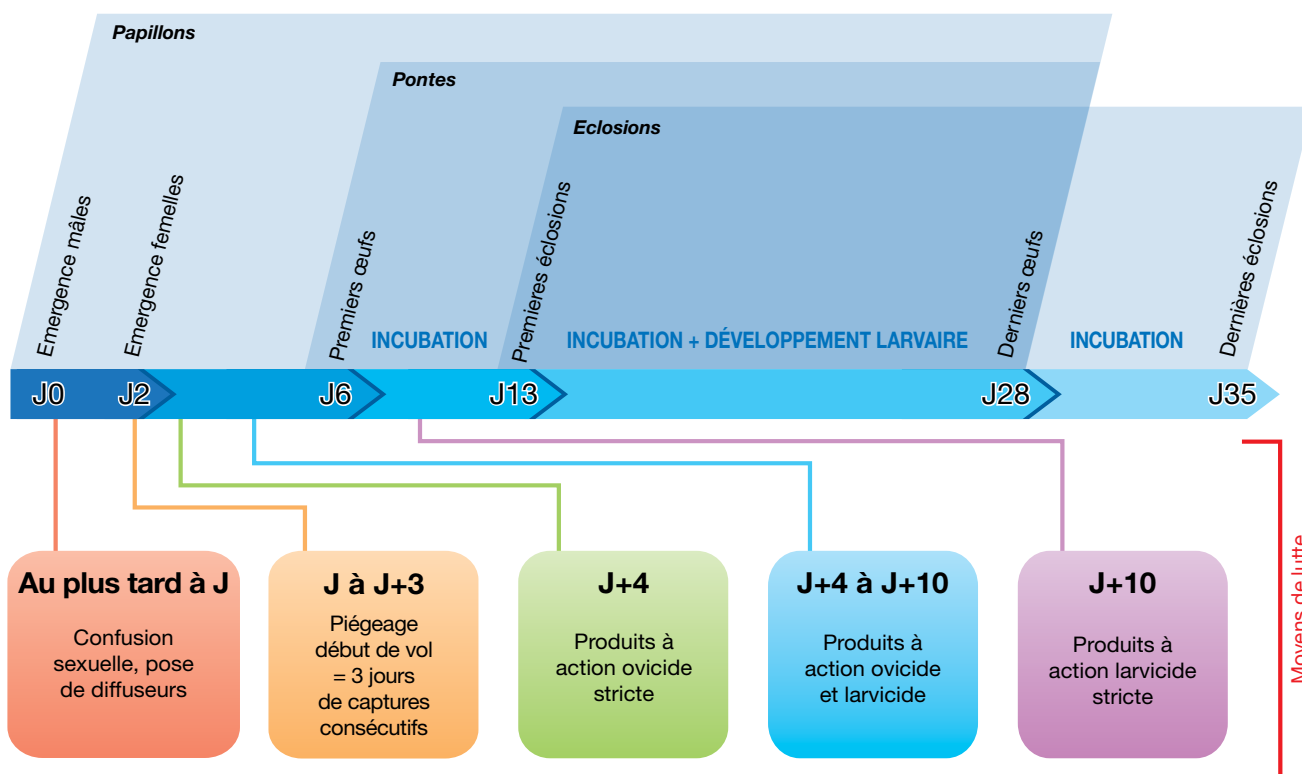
Papillons

Pontes

Eclosions

Emergence mâles

Emergence femelles

Premiers œufs

INCUBATION

Premieres éclosions

INCUBATION + DÉVELOPPEMENT LARVAIRE

Derniers œufs

INCUBATION

Dernières éclosions

J0 J2 J6 J13 J28 J35

Au plus tard à J
Confusion sexuelle, pose de diffuseurs

J à J+3
Piégeage début de vol = 3 jours de captures consécutifs

J+4
Produits à action ovicide stricte

J+4 à J+10
Produits à action ovicide et larvicide

J+10
Produits à action larvicide stricte

Moyens de lutte